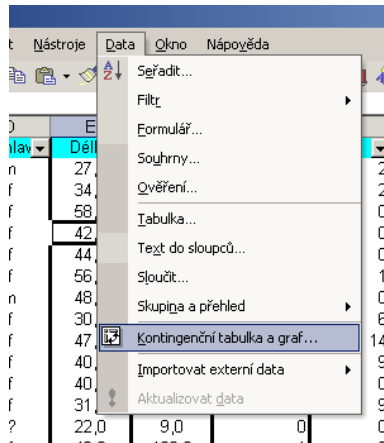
t Nástroje Data Okno Nápověda

Seřadit...
Filtr
Formulář...
Souhrny...
Ověření...
Tabulka...
Text do sloupců...
Sloučit...
Skupina a přehled
Kontingenční tabulka a graf...
Importovat externí data
Aktualizovat data

D | E
nlav | Délk
n | 27
f | 34
f | 58
f | 42
f | 44
f | 56
n | 48
f | 30
f | 47
f | 40
f | 40
f | 31
? | 22,0 | 9,0 | 0